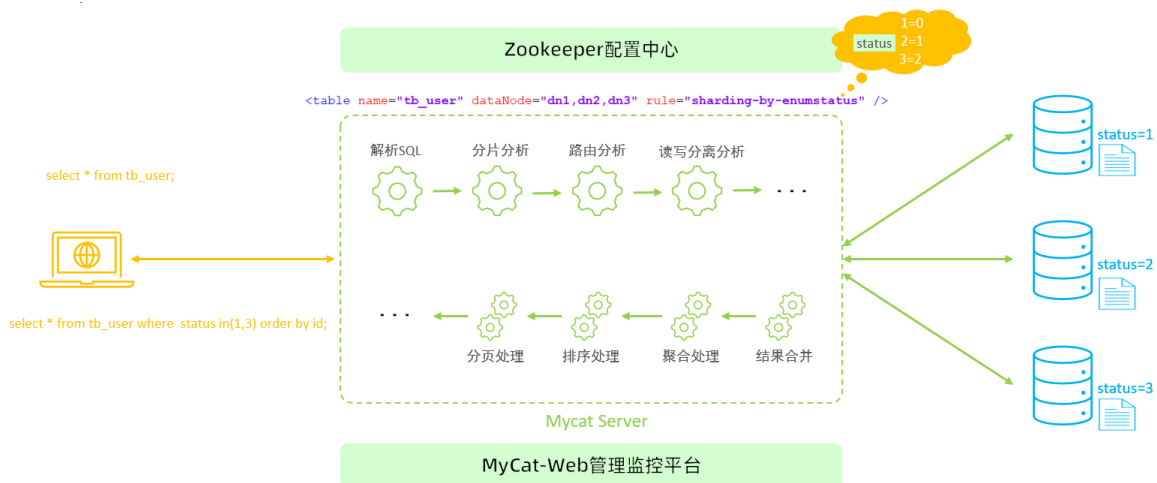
Zookeeper配置中心

status 1=0
2=1
3=2

<table name="tb_user" dataNode="dn1,dn2,dn3" rule="sharding-by-enumstatus" />

select * from tb_user;

select * from tb_user where status in(1,3) order by id;

解析SQL
分片分析
路由分析
读写分离分析
. . .

. . .
分页处理
排序处理
聚合处理
结果合并

Mycat Server

status=1
status=2
status=3

MyCat-Web管理监控平台